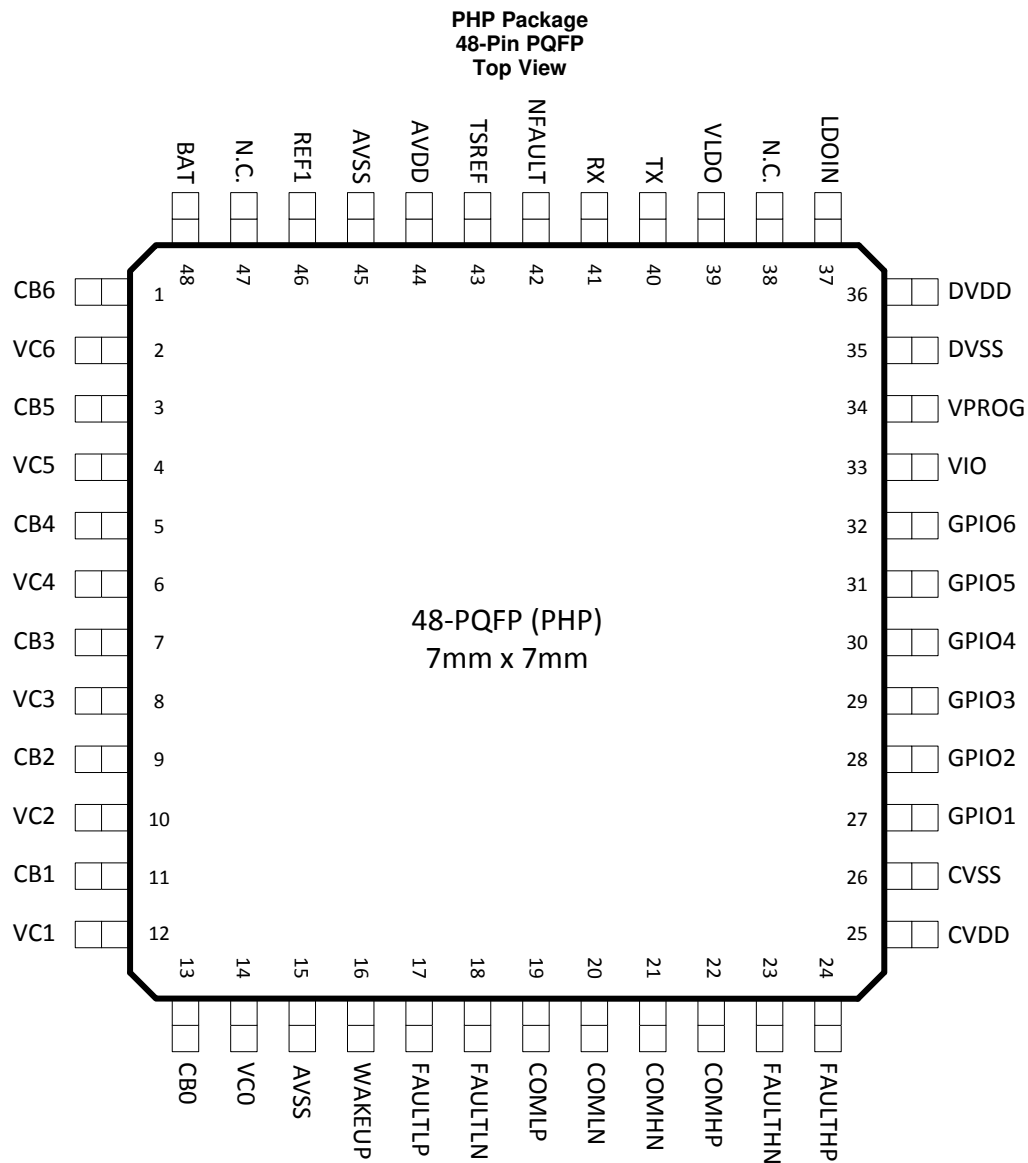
PHP Package
48-Pin PQFP
Top View

BAT N.C. REF1 AVSS AVDD TSREF NFAULT RX TX VLDO N.C. LDOIN

48 47 46 45 44 43 42 41 40 39 38 37

CB6 1
VC6 2
CB5 3
VC5 4
CB4 5
VC4 6
CB3 7
VC3 8
CB2 9
VC2 10
CB1 11
VC1 12

36 DVDD
35 DVSS
34 VPROG
33 VIO
32 GPIO6
31 GPIO5
30 GPIO4
29 GPIO3
28 GPIO2
27 GPIO1
26 CVSS
25 CVDD

48-PQFP (PHP)
7mm x 7mm

13 14 15 16 17 18 19 20 21 22 23 24

CB0 VC0 AVSS WAKEUP FAULTLP FAULTLN COMLP COMLN COMHN COMHP FAULTHN FAULTHP